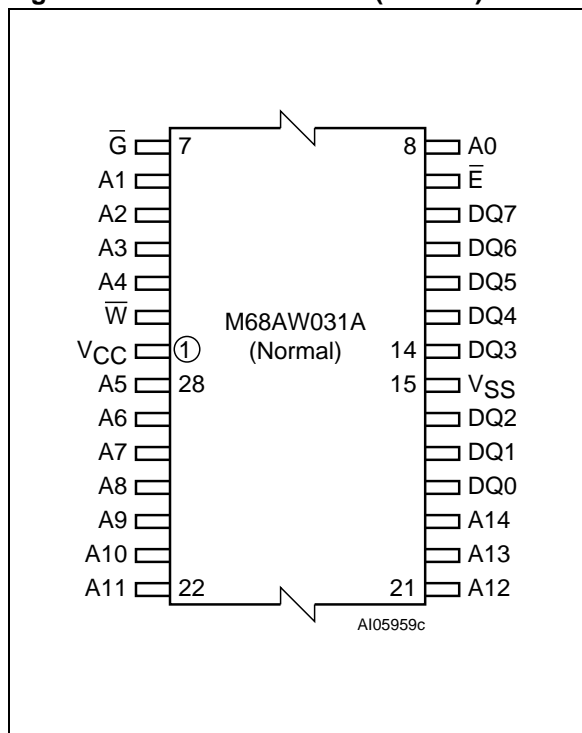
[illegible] (Normal)

$\overline{G}$ 7
A1
A2
A3
A4
$\overline{W}$
$V_{CC}$ 1
A5 28
A6
A7
A8
A9
A10
A11 22

8 A0
$\overline{E}$
DQ7
DQ6
DQ5
DQ4
14 DQ3
15 $V_{SS}$
DQ2
DQ1
DQ0
A14
A13
21 A12

M68AW031A
(Normal)

AI05959c